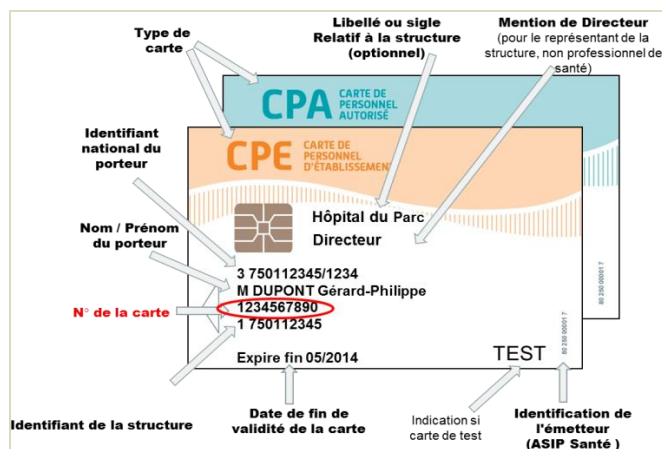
Type de carte

Libellé ou sigle Relatif à la structure (optionnel)

Mention de Directeur (pour le représentant de la structure, non professionnel de santé)

CPA CARTE DE PERSONNEL AUTORISÉ

Identifiant national du porteur

CPE CARTE DE PERSONNEL D'ÉTABLISSEMENT

Hôpital du Parc
Directeur

Nom / Prénom du porteur

3 750112345/1234
M DUPONT Gérard-Philippe
1234567890
1 750112345

N° de la carte

Expire fin 05/2014

TEST

80 250 00001 7

80 250 00001 7

Identifiant de la structure

Date de fin de validité de la carte

Indication si carte de test

Identification de l'émetteur (ASIP Santé )